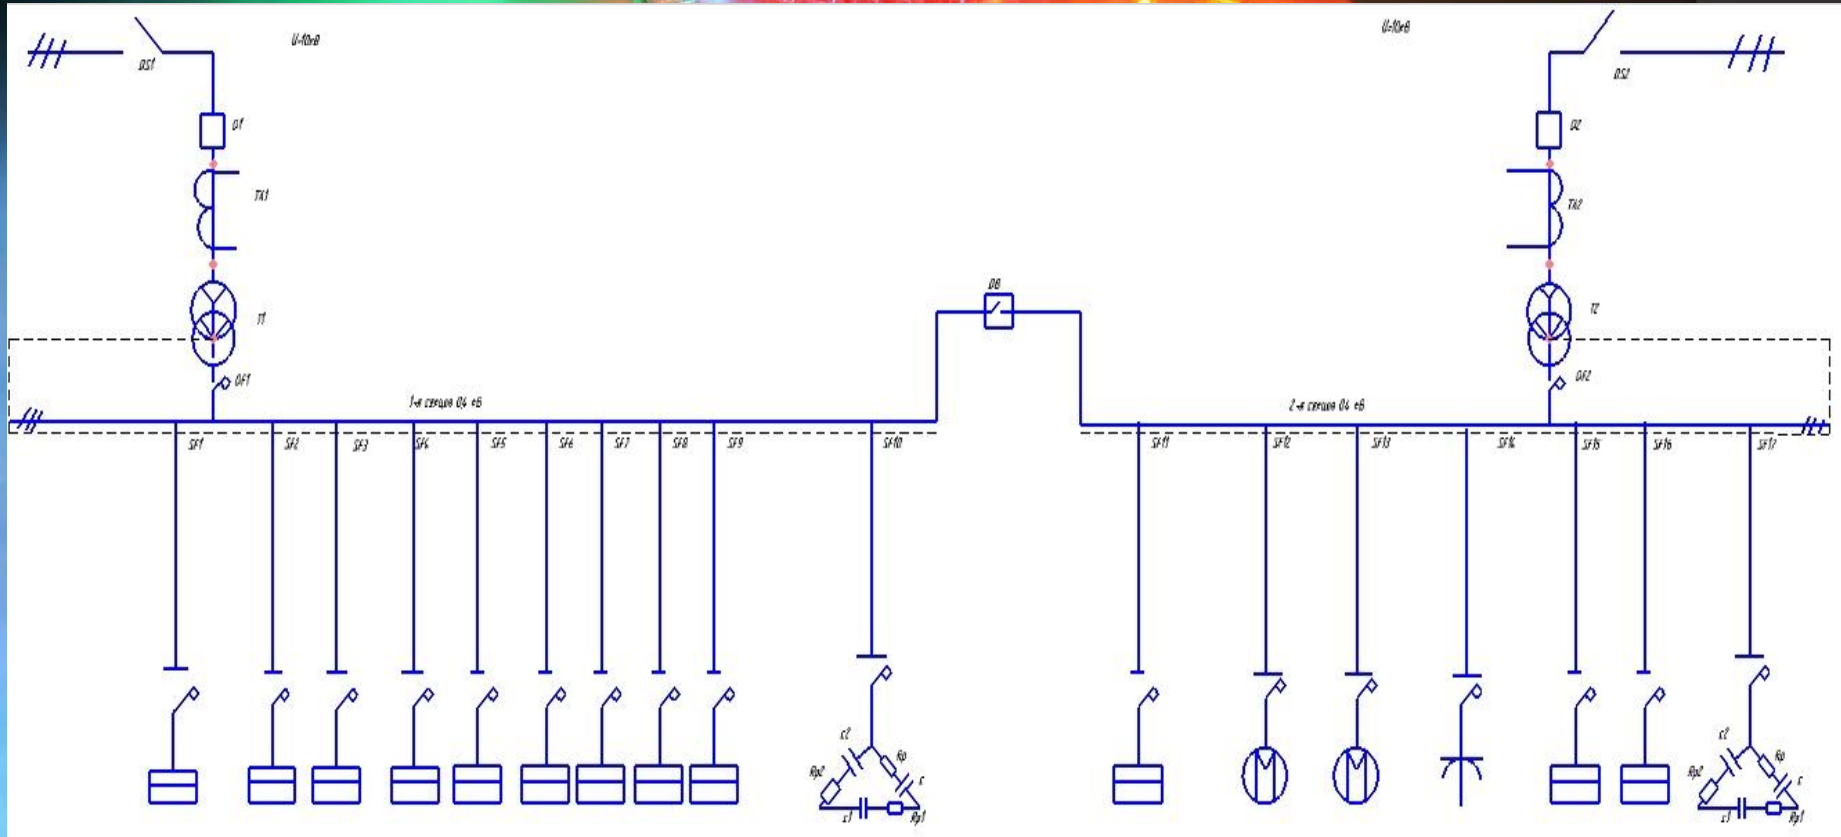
U-10кВ

QS1

Q1

TA1

T1

QF1

1-я секция 04 кВ

SF1 SF2 SF3 SF4 SF5 SF6 SF7 SF8 SF9 SF10

QB

U-10кВ

QS2

Q2

TA2

T2

QF2

2-я секция 04 кВ

SF11 SF12 SF13 SF14 SF15 SF16 SF17

c2 Rp Rp2 c c1 Rp1

c2 Rp Rp2 c c1 Rp1